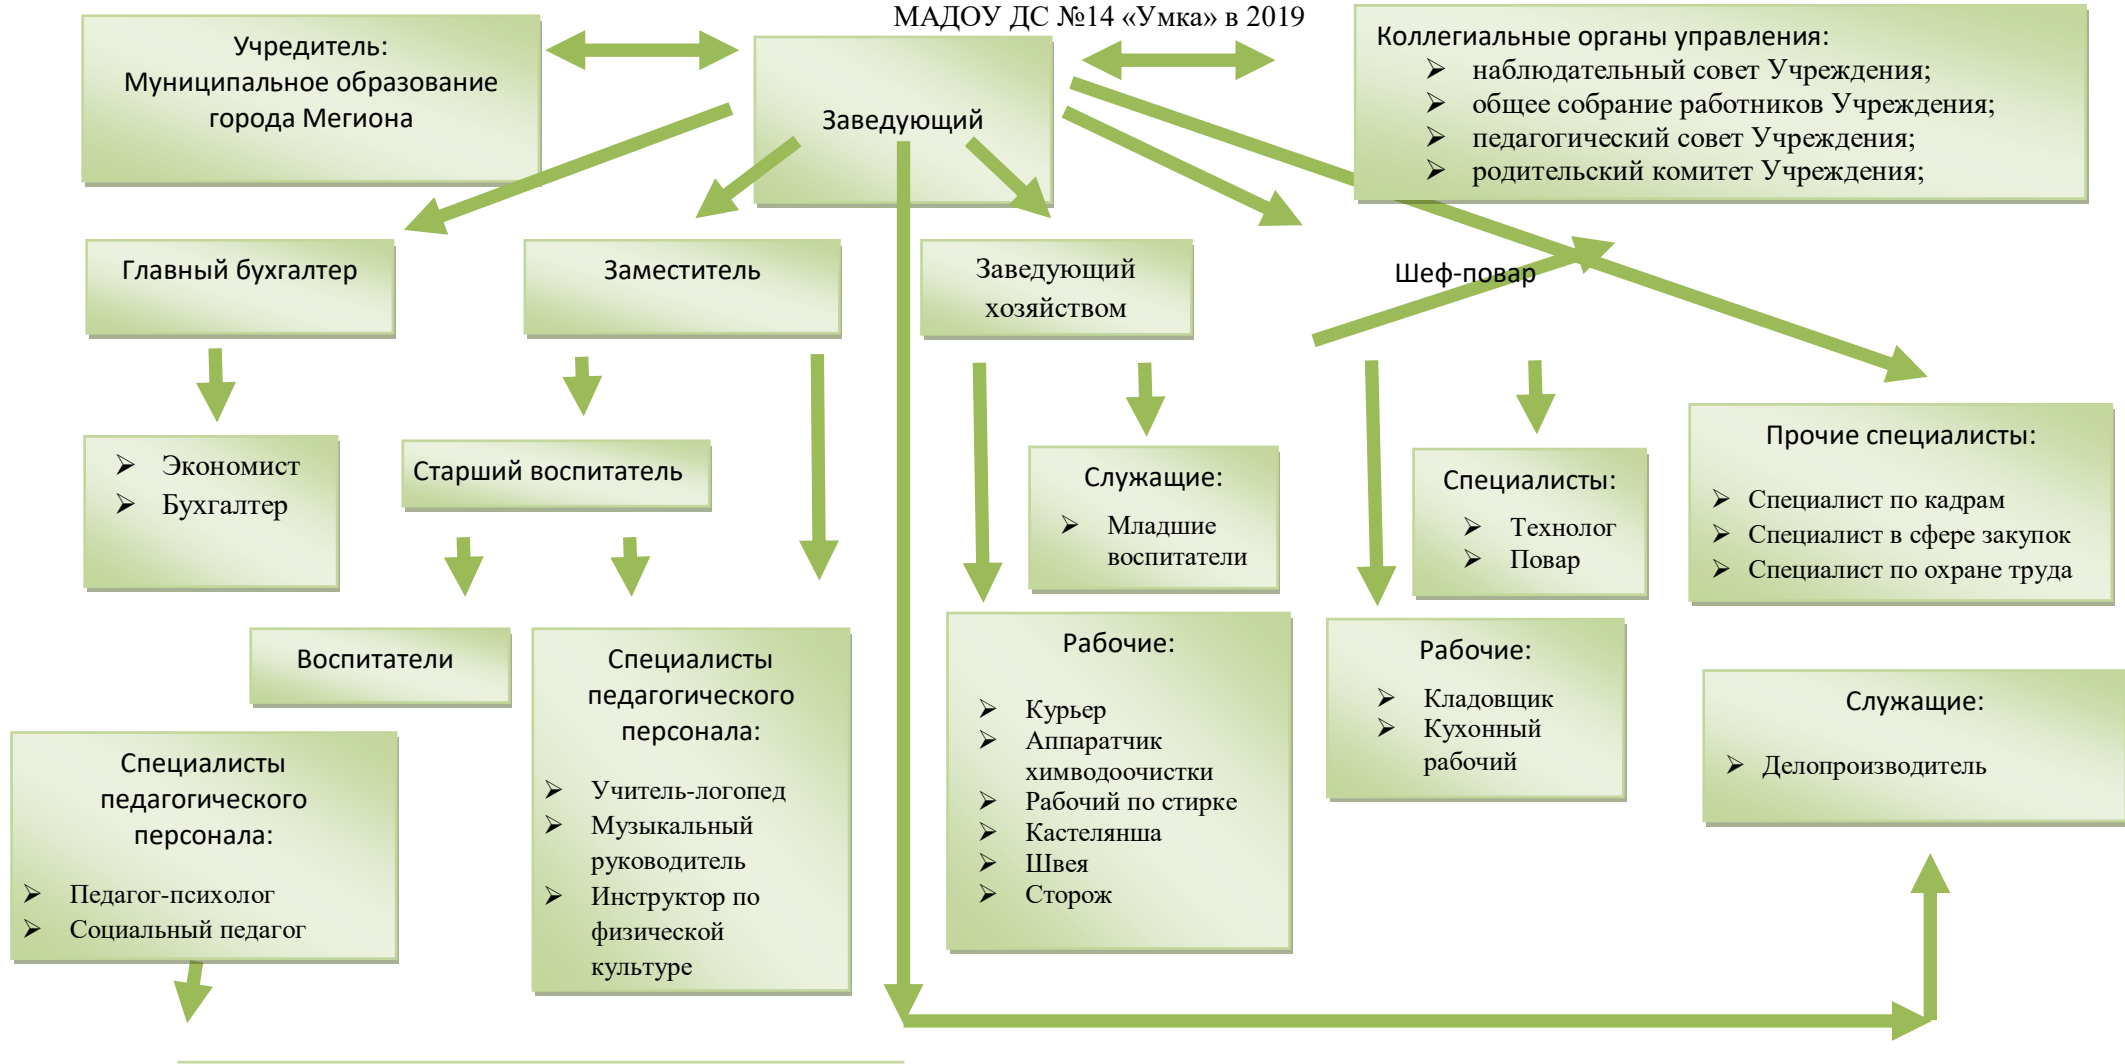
МАДОУ ДС №14 «Умка» в 2019

Учредитель:
Муниципальное образование города Мегиона

Заведующий

Коллегиальные органы управления:
➢ наблюдательный совет Учреждения;
➢ общее собрание работников Учреждения;
➢ педагогический совет Учреждения;
➢ родительский комитет Учреждения;

Главный бухгалтер

Заместитель

Заведующий хозяйством

Шеф-повар

➢ Экономист
➢ Бухгалтер

Старший воспитатель

Служащие:
➢ Младшие воспитатели

Специалисты:
➢ Технолог
➢ Повар

Прочие специалисты:
➢ Специалист по кадрам
➢ Специалист в сфере закупок
➢ Специалист по охране труда

Воспитатели

Специалисты педагогического персонала:
➢ Учитель-логопед
➢ Музыкальный руководитель
➢ Инструктор по физической культуре

Рабочие:
➢ Курьер
➢ Аппаратчик химводоочистки
➢ Рабочий по стирке
➢ Кастелянша
➢ Швея
➢ Сторож

Рабочие:
➢ Кладовщик
➢ Кухонный рабочий

Служащие:
➢ Делопроизводитель

Специалисты педагогического персонала:
➢ Педагог-психолог
➢ Социальный педагог